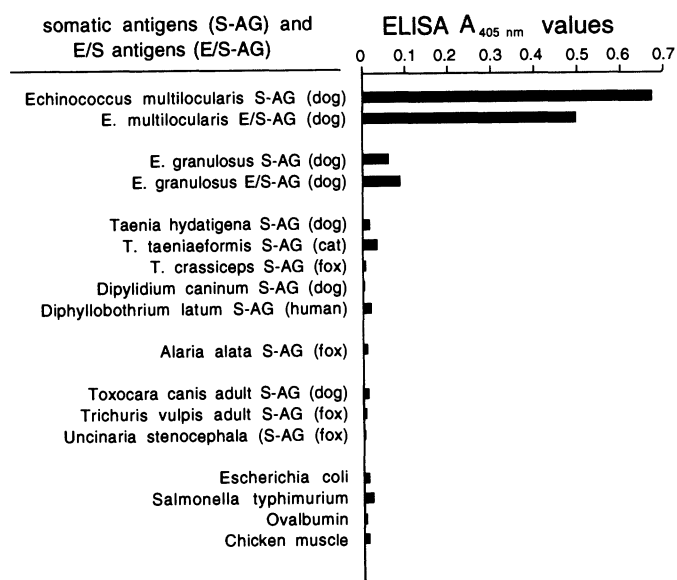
somatic antigens (S-AG) and E/S antigens (E/S-AG)

ELISA $A_{405\ nm}$ values

0 0.1 0.2 0.3 0.4 0.5 0.6 0.7

Echinococcus multilocularis S-AG (dog)
E. multilocularis E/S-AG (dog)

E. granulosus S-AG (dog)
E. granulosus E/S-AG (dog)

Taenia hydatigena S-AG (dog)
T. taeniaeformis S-AG (cat)
T. crassiceps S-AG (fox)
Dipylidium caninum S-AG (dog)
Diphyllobothrium latum S-AG (human)

Alaria alata S-AG (fox)

Toxocara canis adult S-AG (dog)
Trichuris vulpis adult S-AG (fox)
Uncinaria stenocephala (S-AG (fox)

Escherichia coli
Salmonella typhimurium
Ovalbumin
Chicken muscle